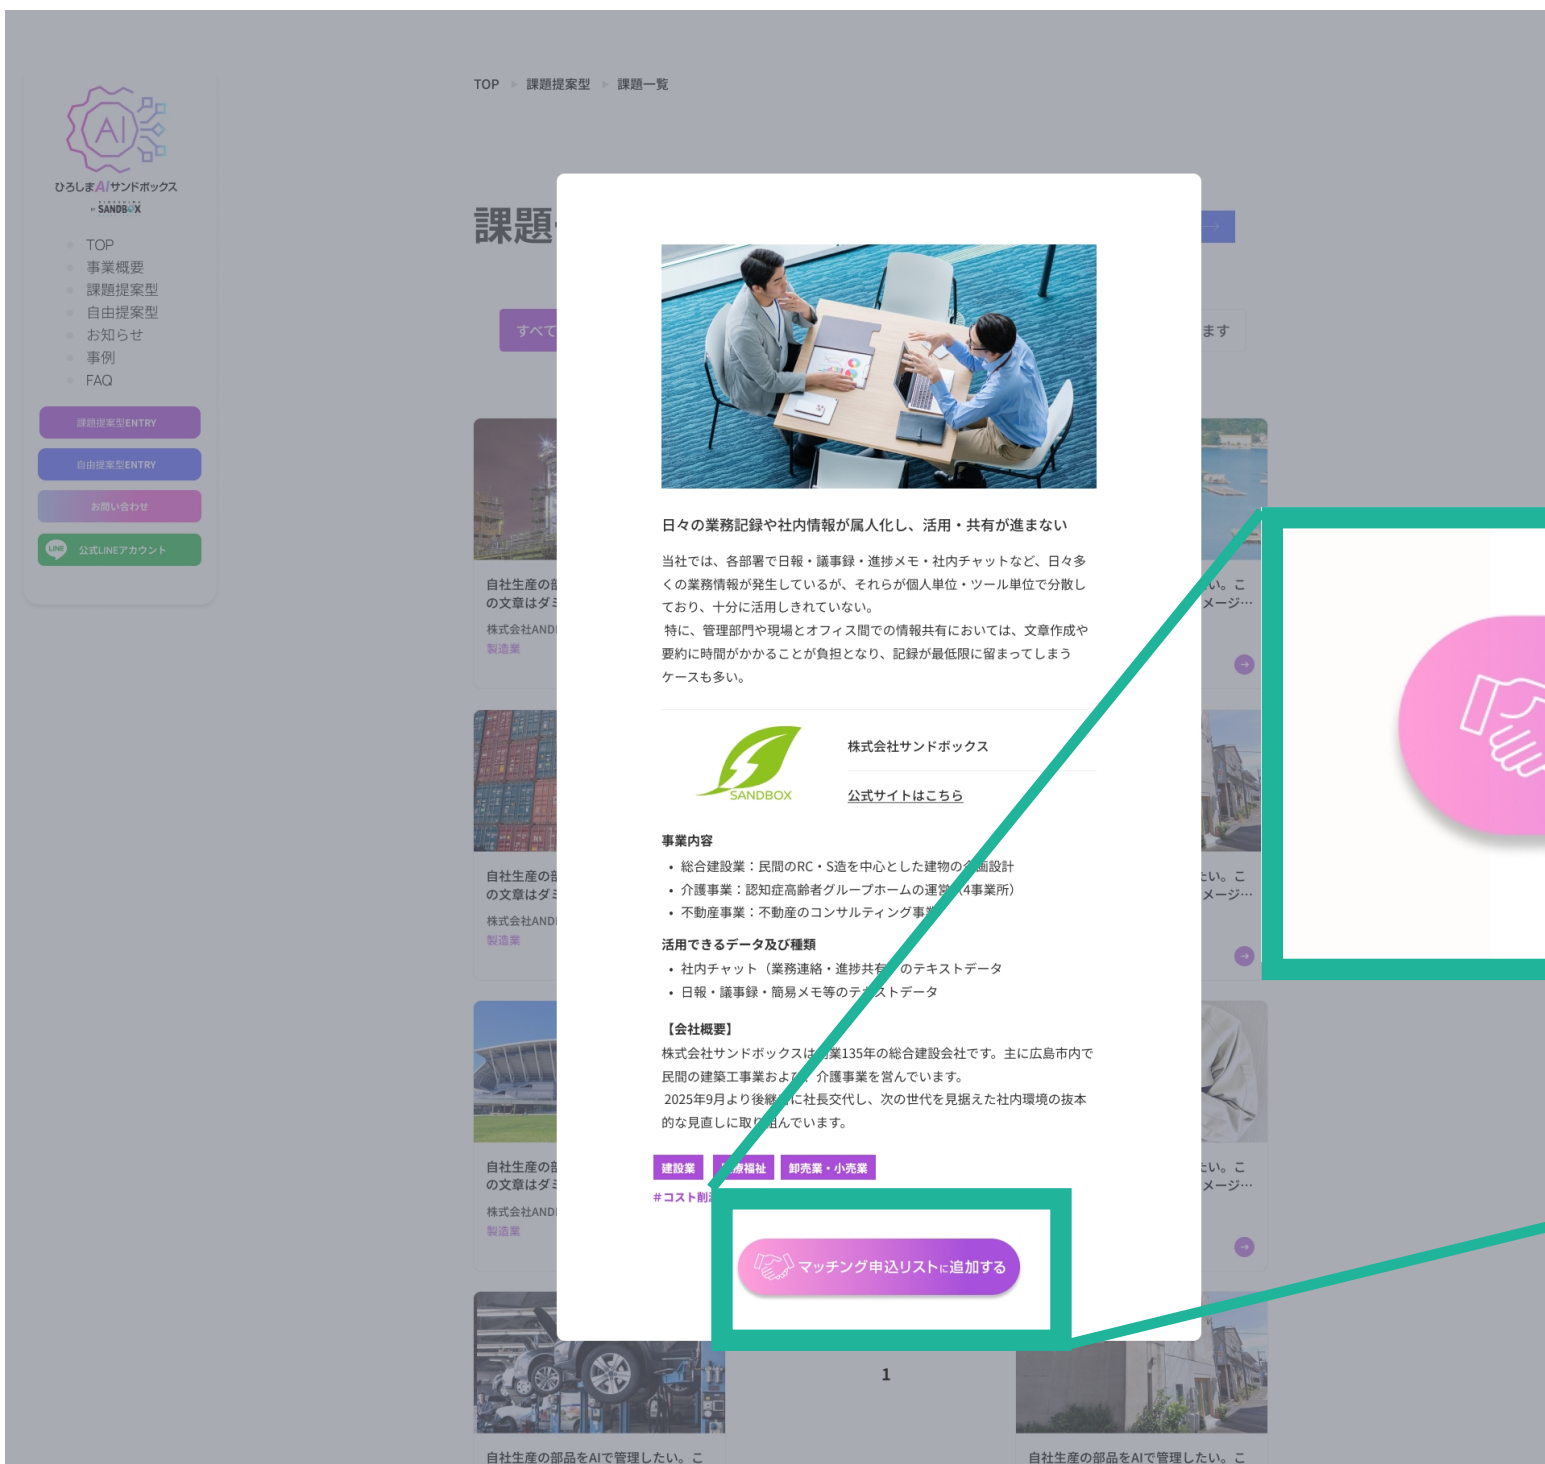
AI
ひろしまAIサンドボックス
SANDBOX

TOP
事業概要
課題提案型
自由提案型
お知らせ
事例
FAQ

課題提案型ENTRY
自由提案型ENTRY
お問い合わせ
公式LINEアカウント

TOP ▸ 課題提案型 ▸ 課題一覧

課題

すべて

ます

自社生産の部
の文章はダミ
株式会社AND
製造業

いい。こ
メージ…

自社生産の部
の文章はダミ
株式会社AND
製造業

いい。こ
メージ…

自社生産の部
の文章はダミ
株式会社AND
製造業

いい。こ
メージ…

日々の業務記録や社内情報が属人化し、活用・共有が進まない

当社では、各部署で日報・議事録・進捗メモ・社内チャットなど、日々多くの業務情報が発生しているが、それらが個人単位・ツール単位で分散しており、十分に活用しきれていない。
特に、管理部門や現場とオフィス間での情報共有においては、文章作成や要約に時間がかかることが負担となり、記録が最低限に留まってしまうケースも多い。

SANDBOX
株式会社サンドボックス
公式サイトはこちら

事業内容
• 総合建設業：民間のRC・S造を中心とした建物の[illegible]画設計
• 介護事業：認知症高齢者グループホームの運営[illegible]4事業所)
• 不動産事業：不動産のコンサルティング事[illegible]

活用できるデータ及び種類
• 社内チャット（業務連絡・進捗共有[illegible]のテキストデータ
• 日報・議事録・簡易メモ等のテ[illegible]ストデータ

【会社概要】
株式会社サンドボックスは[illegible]業135年の総合建設会社です。主に広島市内で民間の建築工事事業およ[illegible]介護事業を営んでいます。
2025年9月より後継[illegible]に社長交代し、次の世代を見据えた社内環境の抜本的な見直しに取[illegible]組んでいます。

建設業 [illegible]療福祉 卸売業・小売業
#コスト削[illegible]

マッチング申込リストに追加する

1

自社生産の部品をAIで管理したい。こ
自社生産の部品をAIで管理したい。こ